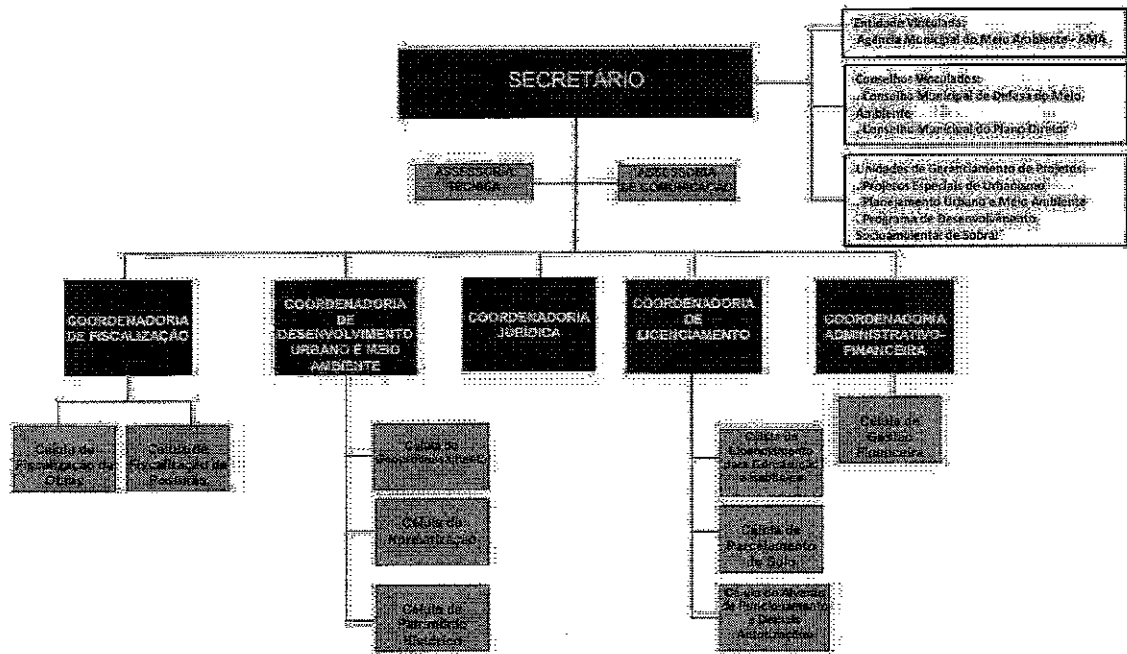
SECRETÁRIO

Entidade Vinculadas:
. Agência Municipal do Meio Ambiente - AMA

Conselho Vinculados:
. Conselho Municipal de Defesa do Meio Ambiente
. Conselho Municipal do Plano Diretor

Unidades de Gerenciamento de Projetos:
. Projetos Especiais de Urbanismo
. Planejamento Urbano e Meio Ambiente
. Programa de Desenvolvimento Socioambiental de Sobral

ASSESSORIA TÉCNICA

ASSESSORIA DE COMUNICAÇÃO

COORDENADORIA DE FISCALIZAÇÃO

Célula de Fiscalização de Obras

Célula de Fiscalização de Posturas

COORDENADORIA DE DESENVOLVIMENTO URBANO E MEIO AMBIENTE

Célula de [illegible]

Célula de Normatização

Célula de Patrimônio Histórico

COORDENADORIA JURÍDICA

COORDENADORIA DE LICENCIAMENTO

Célula de Licenciamento para Construção e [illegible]

Célula de Parcelamento do Solo

Célula de Alvarás de Funcionamento e Dos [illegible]

COORDENADORIA ADMINISTRATIVO-FINANCEIRA

Célula de Gestão Financeira